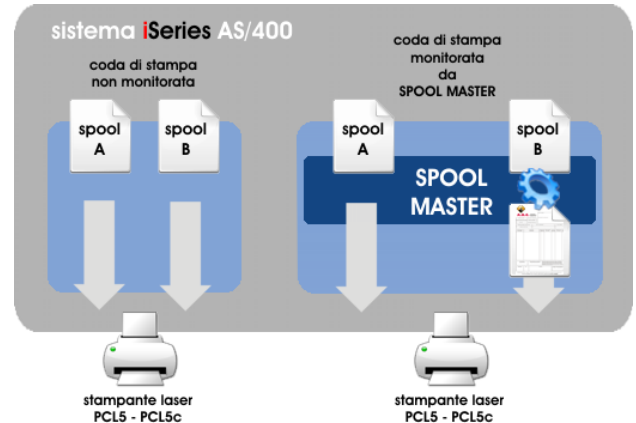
sistema iSeries AS/400

coda di stampa non monitorata

spool A

spool B

coda di stampa monitorata da SPOOL MASTER

spool A

spool B

SPOOL MASTER

stampante laser PCL5 - PCL5c

stampante laser PCL5 - PCL5c